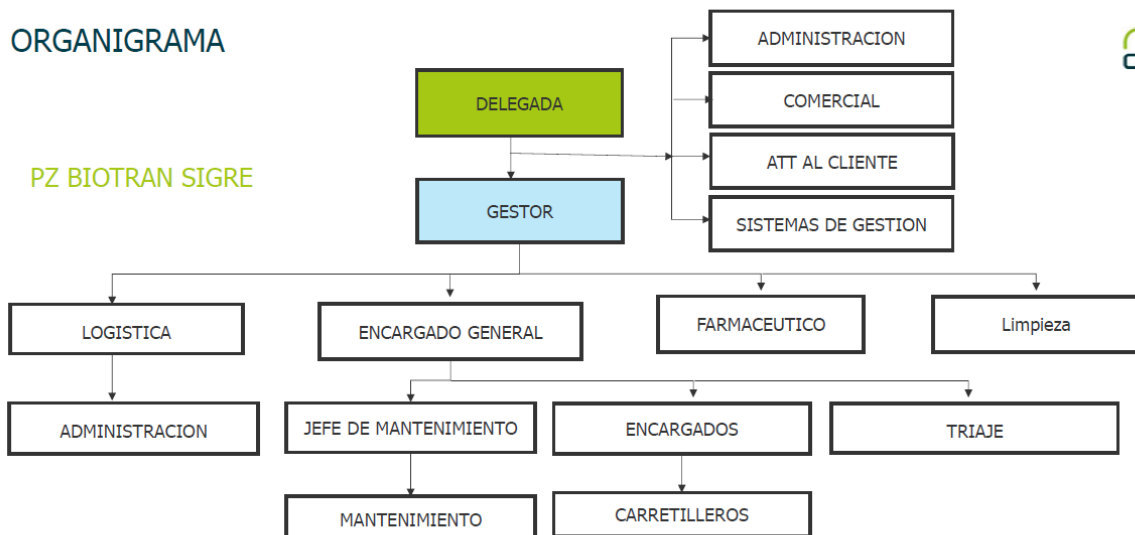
ORGANIGRAMA

PZ BIOTRAN SIGRE

DELEGADA

ADMINISTRACION

COMERCIAL

ATT AL CLIENTE

SISTEMAS DE GESTION

GESTOR

LOGISTICA

ENCARGADO GENERAL

FARMACEUTICO

Limpieza

ADMINISTRACION

JEFE DE MANTENIMIENTO

ENCARGADOS

TRIAJE

MANTENIMIENTO

CARRETILLEROS